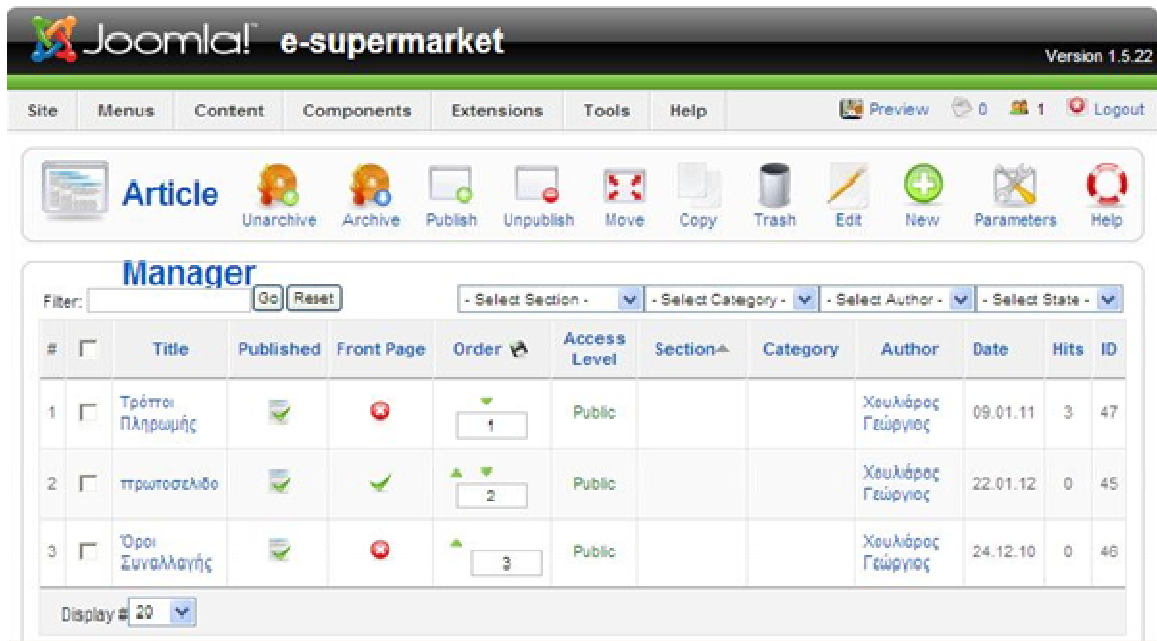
Joomla! e-supermarket

Version 1.5.22

Site | Menus | Content | Components | Extensions | Tools | Help

Preview 0 1 Logout

Article Manager

Unarchive Archive Publish Unpublish Move Copy Trash Edit New Parameters Help

Filter: Go Reset

- Select Section - | - Select Category - | - Select Author - | - Select State -

| # | | Title | Published | Front Page | Order | Access Level | Section | Category | Author | Date | Hits | ID |
|---|---|---|---|---|---|---|---|---|---|---|---|---|
| 1 | | Τρόποι Πληρωμής | | | 1 | Public | | | Χουλιάρος Γεώργιος | 09.01.11 | 3 | 47 |
| 2 | | πρωτοσελιδο | | | 2 | Public | | | Χουλιάρος Γεώργιος | 22.01.12 | 0 | 45 |
| 3 | | Όροι Συναλλαγής | | | 3 | Public | | | Χουλιάρος Γεώργιος | 24.12.10 | 0 | 46 |

Display # 20